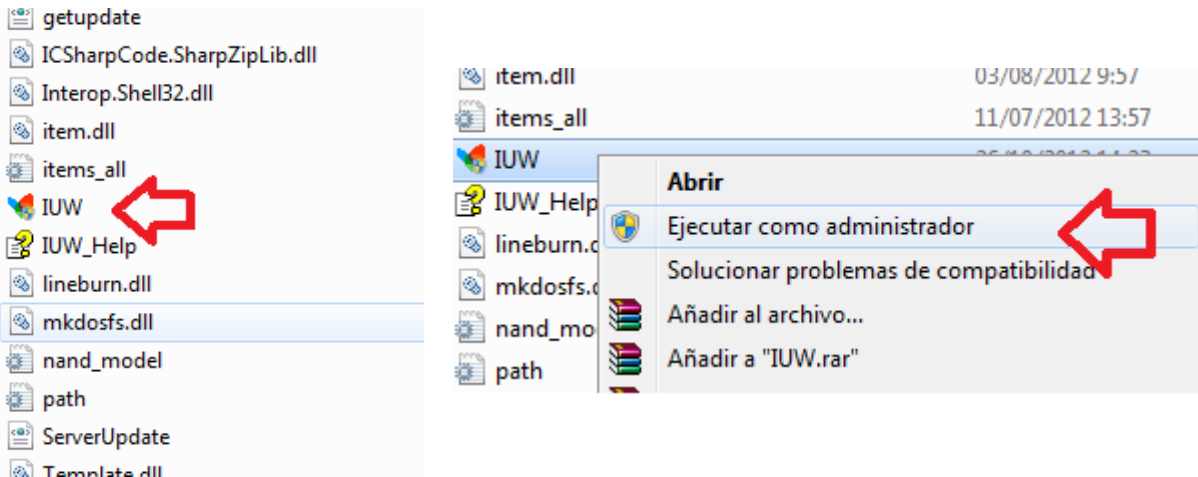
getupdate
ICSharpCode.SharpZipLib.dll
Interop.Shell32.dll
item.dll
items_all
IUW
IUW_Help
lineburn.dll
mkdosfs.dll
nand_model
path
ServerUpdate
Template.dll

item.dll 03/08/2012 9:57
items_all 11/07/2012 13:57
IUW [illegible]
IUW_Help
lineburn.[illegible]
mkdosfs.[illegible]
nand_mo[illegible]
path

Abrir
Ejecutar como administrador
Solucionar problemas de compatibilidad
Añadir al archivo...
Añadir a "IUW.rar"